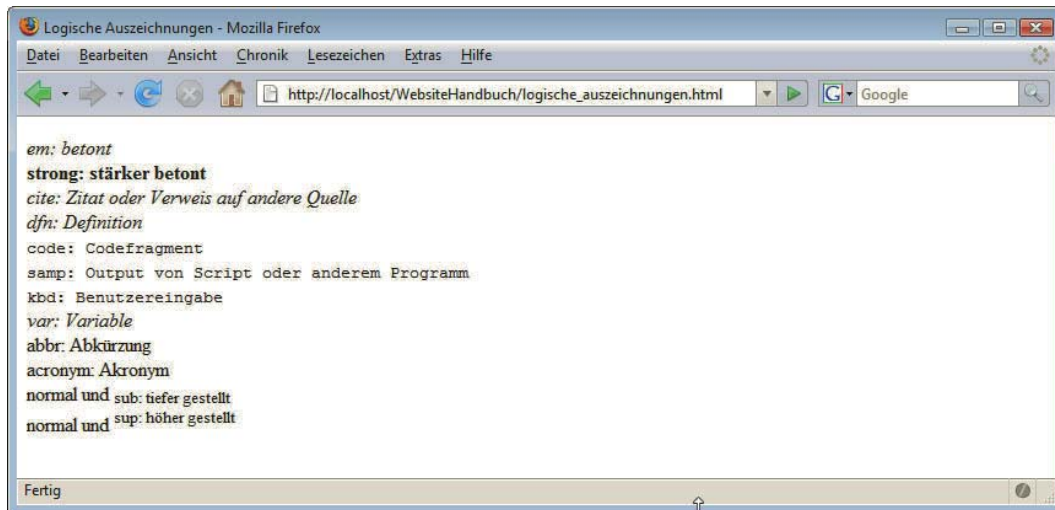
Logische Auszeichnungen - Mozilla Firefox

Datei Bearbeiten Ansicht Chronik Lesezeichen Extras Hilfe

http://localhost/WebsiteHandbuch/logische_auszeichnungen.html

Google

*em: betont*
**strong: stärker betont**
*cite: Zitat oder Verweis auf andere Quelle*
*dfn: Definition*
code: Codefragment
samp: Output von Script oder anderem Programm
kbd: Benutzereingabe
*var: Variable*
abbr: Abkürzung
acronym: Akronym
normal und $_{\text{sub: tiefer gestellt}}$
normal und $^{\text{sup: höher gestellt}}$

Fertig